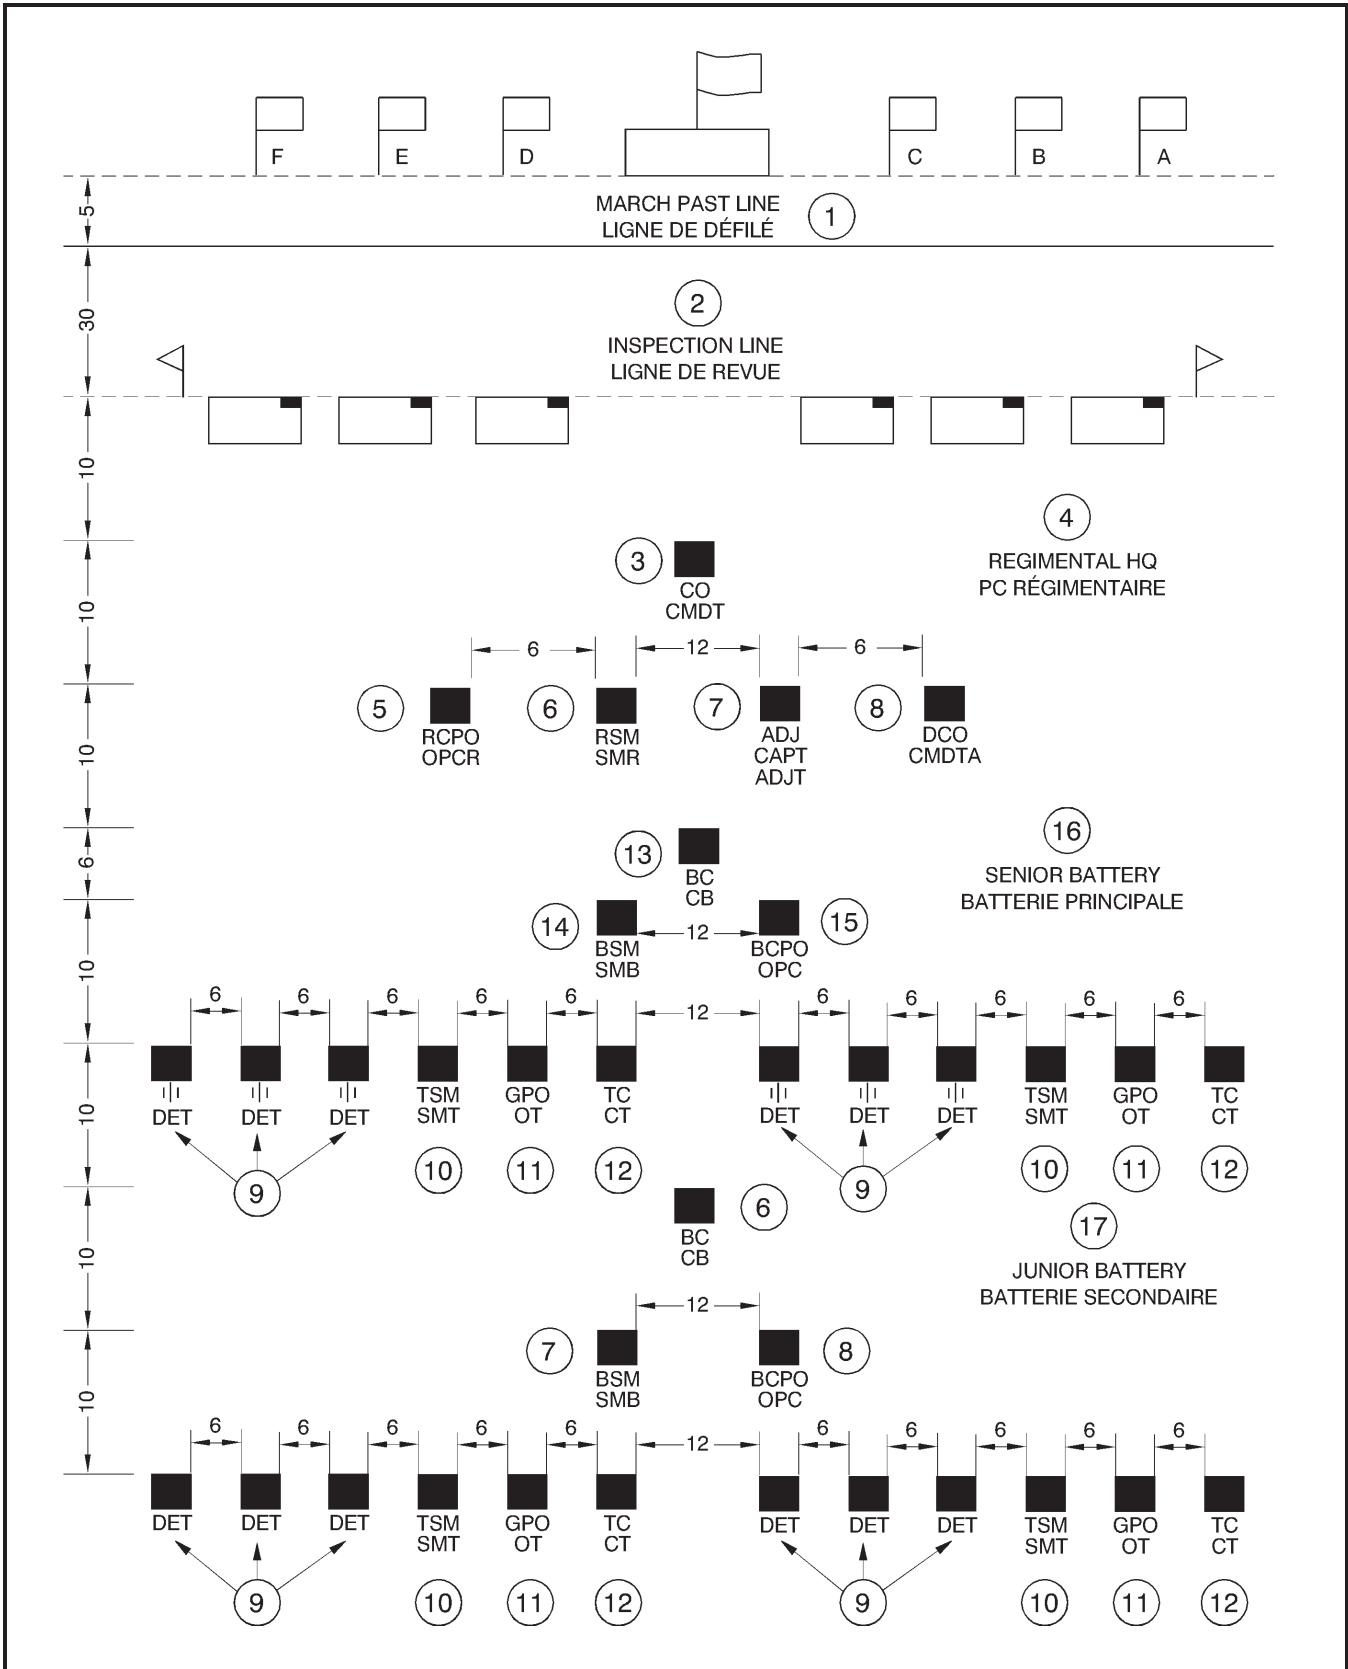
F E D C B A

5 MARCH PAST LINE
LIGNE DE DÉFILÉ 1

30 2
INSPECTION LINE
LIGNE DE REVUE

10

4
REGIMENTAL HQ
PC RÉGIMENTAIRE

10 3 CO
CMDT

6 12 6

10 5 RCPO
OPCR 6 RSM
SMR 7 ADJ
CAPT
ADJT 8 DCO
CMDTA

16
SENIOR BATTERY
BATTERIE PRINCIPALE

6 13 BC
CB

10 14 BSM
SMB 12 BCPO
OPC 15

6 6 6 6 6 12 6 6 6 6 6

10 DET DET DET TSM
SMT GPO
OT TC
CT DET DET DET TSM
SMT GPO
OT TC
CT

9 10 11 12 9 10 11 12

10 BC
CB 6

17
JUNIOR BATTERY
BATTERIE SECONDAIRE

10 12

7 BSM
SMB BCPO
OPC 8

10 6 6 6 6 6 12 6 6 6 6 6

DET DET DET TSM
SMT GPO
OT TC
CT DET DET DET TSM
SMT GPO
OT TC
CT

9 10 11 12 9 10 11 12